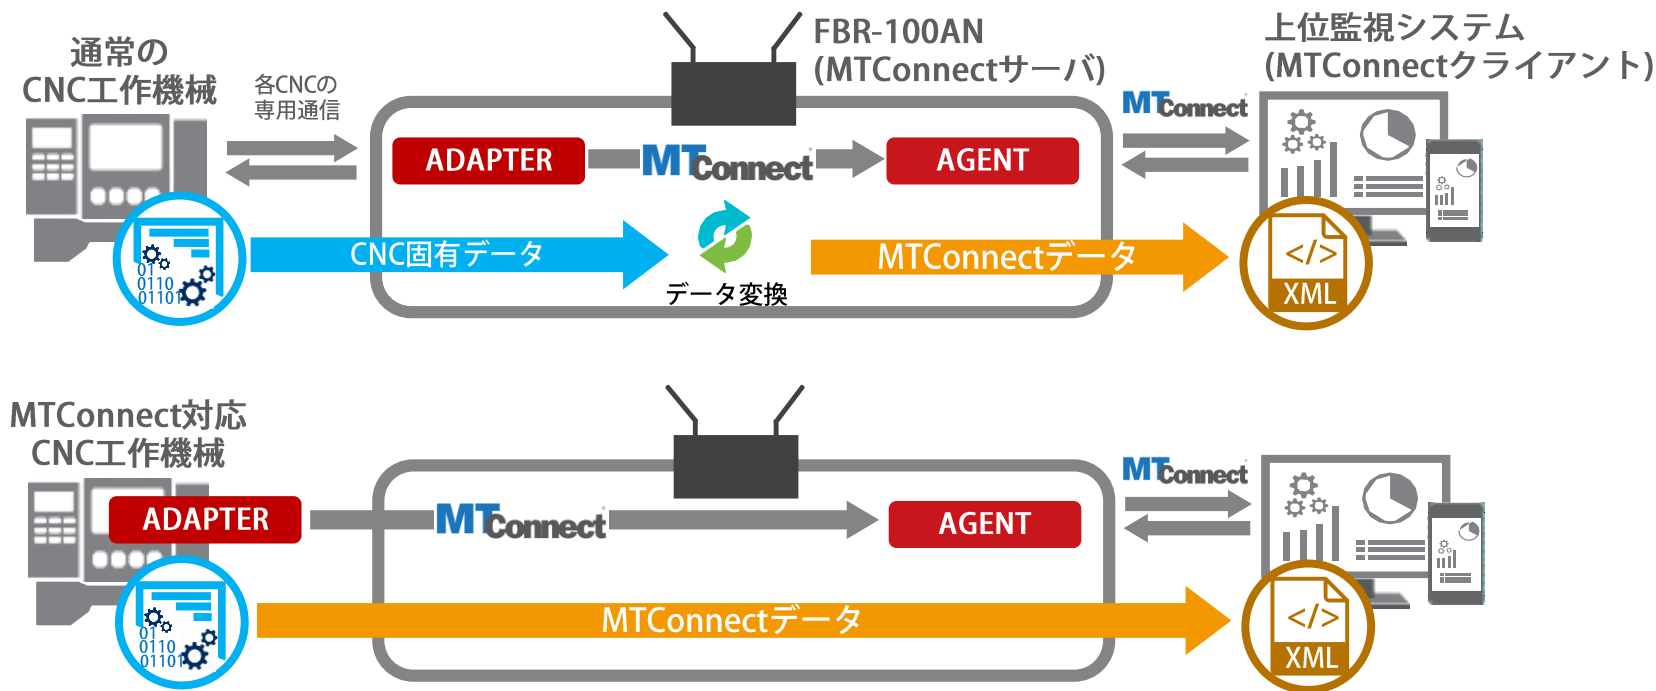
通常の
CNC工作機械

各CNCの
専用通信

FBR-100AN
(MTConnectサーバ)

上位監視システム
(MTConnectクライアント)

ADAPTER

MTConnect

AGENT

MTConnect

CNC固有データ

データ変換

MTConnectデータ

01
0110
0110

</>
XML

MTConnect対応
CNC工作機械

ADAPTER

MTConnect

AGENT

MTConnect

MTConnectデータ

01
0110
0110

</>
XML